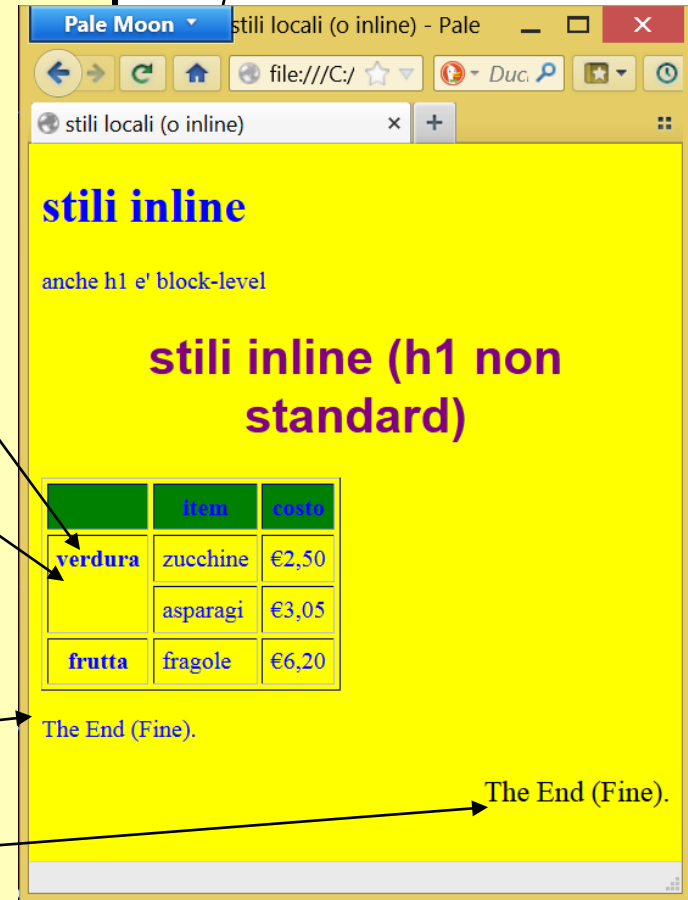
Pale Moon stili locali (o inline) - Pale

file:///C:/ Duc

stili locali (o inline) ×

# stili inline

anche h1 e' block-level

# stili inline (h1 non standard)

| | item | costo |
|---|---|---|
| verdura | zucchine | €2,50 |
| | asparagi | €3,05 |
| frutta | fragole | €6,20 |

The End (Fine).

The End (Fine).